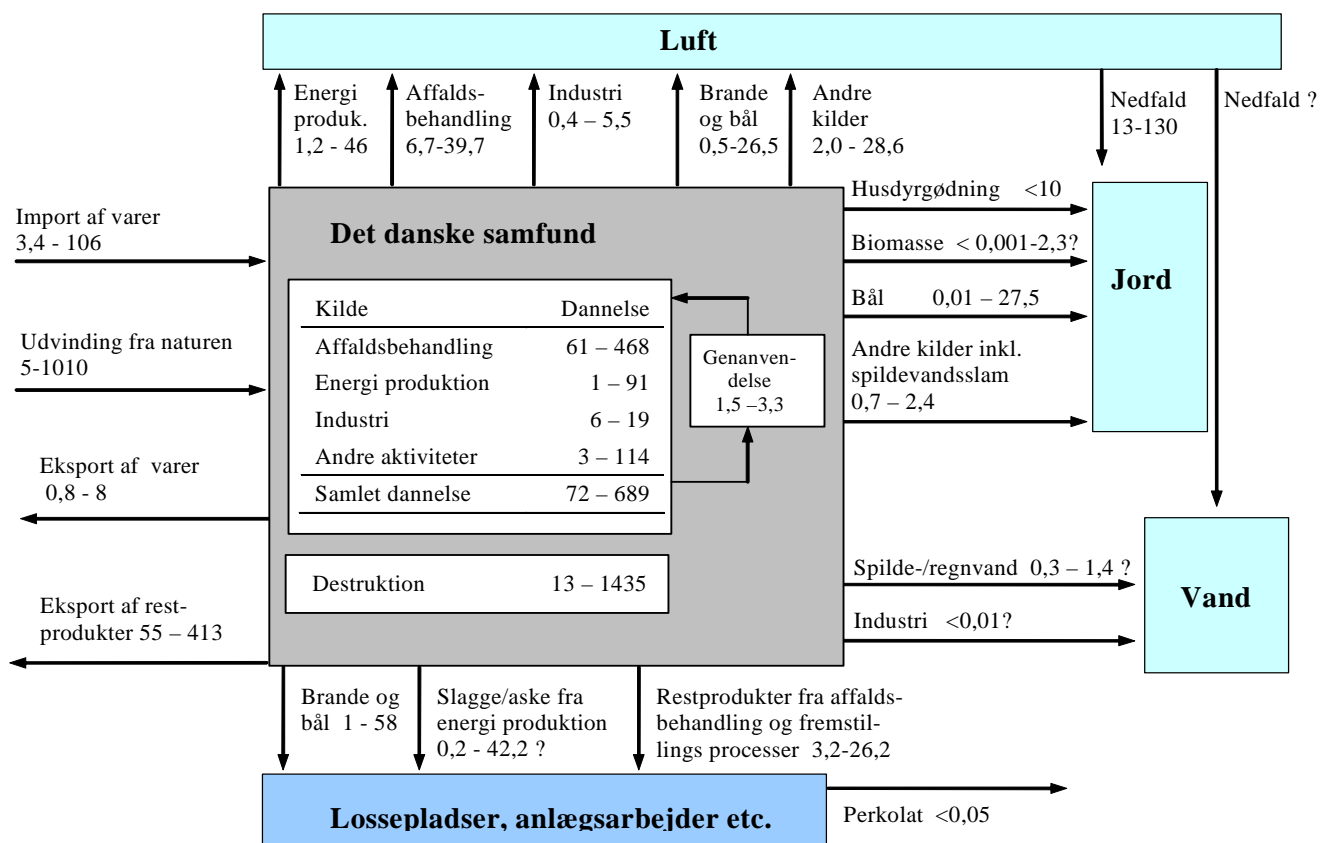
Luft

Energi produk. 1,2 - 46

Affaldsbehandling 6,7-39,7

Industri 0,4 – 5,5

Brande og bål 0,5-26,5

Andre kilder 2,0 - 28,6

Nedfald 13-130

Nedfald ?

Import af varer 3,4 - 106

Udvinding fra naturen 5-1010

Eksport af varer 0,8 - 8

Eksport af restprodukter 55 – 413

Det danske samfund

| Kilde | Dannelse |
|---|---|
| Affaldsbehandling | 61 – 468 |
| Energi produktion | 1 – 91 |
| Industri | 6 – 19 |
| Andre aktiviteter | 3 – 114 |
| Samlet dannelse | 72 – 689 |

Genanvendelse 1,5 –3,3

Destruktion 13 – 1435

Husdyrgødning <10

Biomasse < 0,001-2,3?

Bål 0,01 – 27,5

Andre kilder inkl. spildevandsslam 0,7 – 2,4

Jord

Spilde-/regnvand 0,3 – 1,4 ?

Industri <0,01?

Vand

Brande og bål 1 - 58

Slagge/aske fra energi produktion 0,2 - 42,2 ?

Restprodukter fra affaldsbehandling og fremstillings processer 3,2-26,2

Lossepladser, anlægsarbejder etc.

Perkolat <0,05